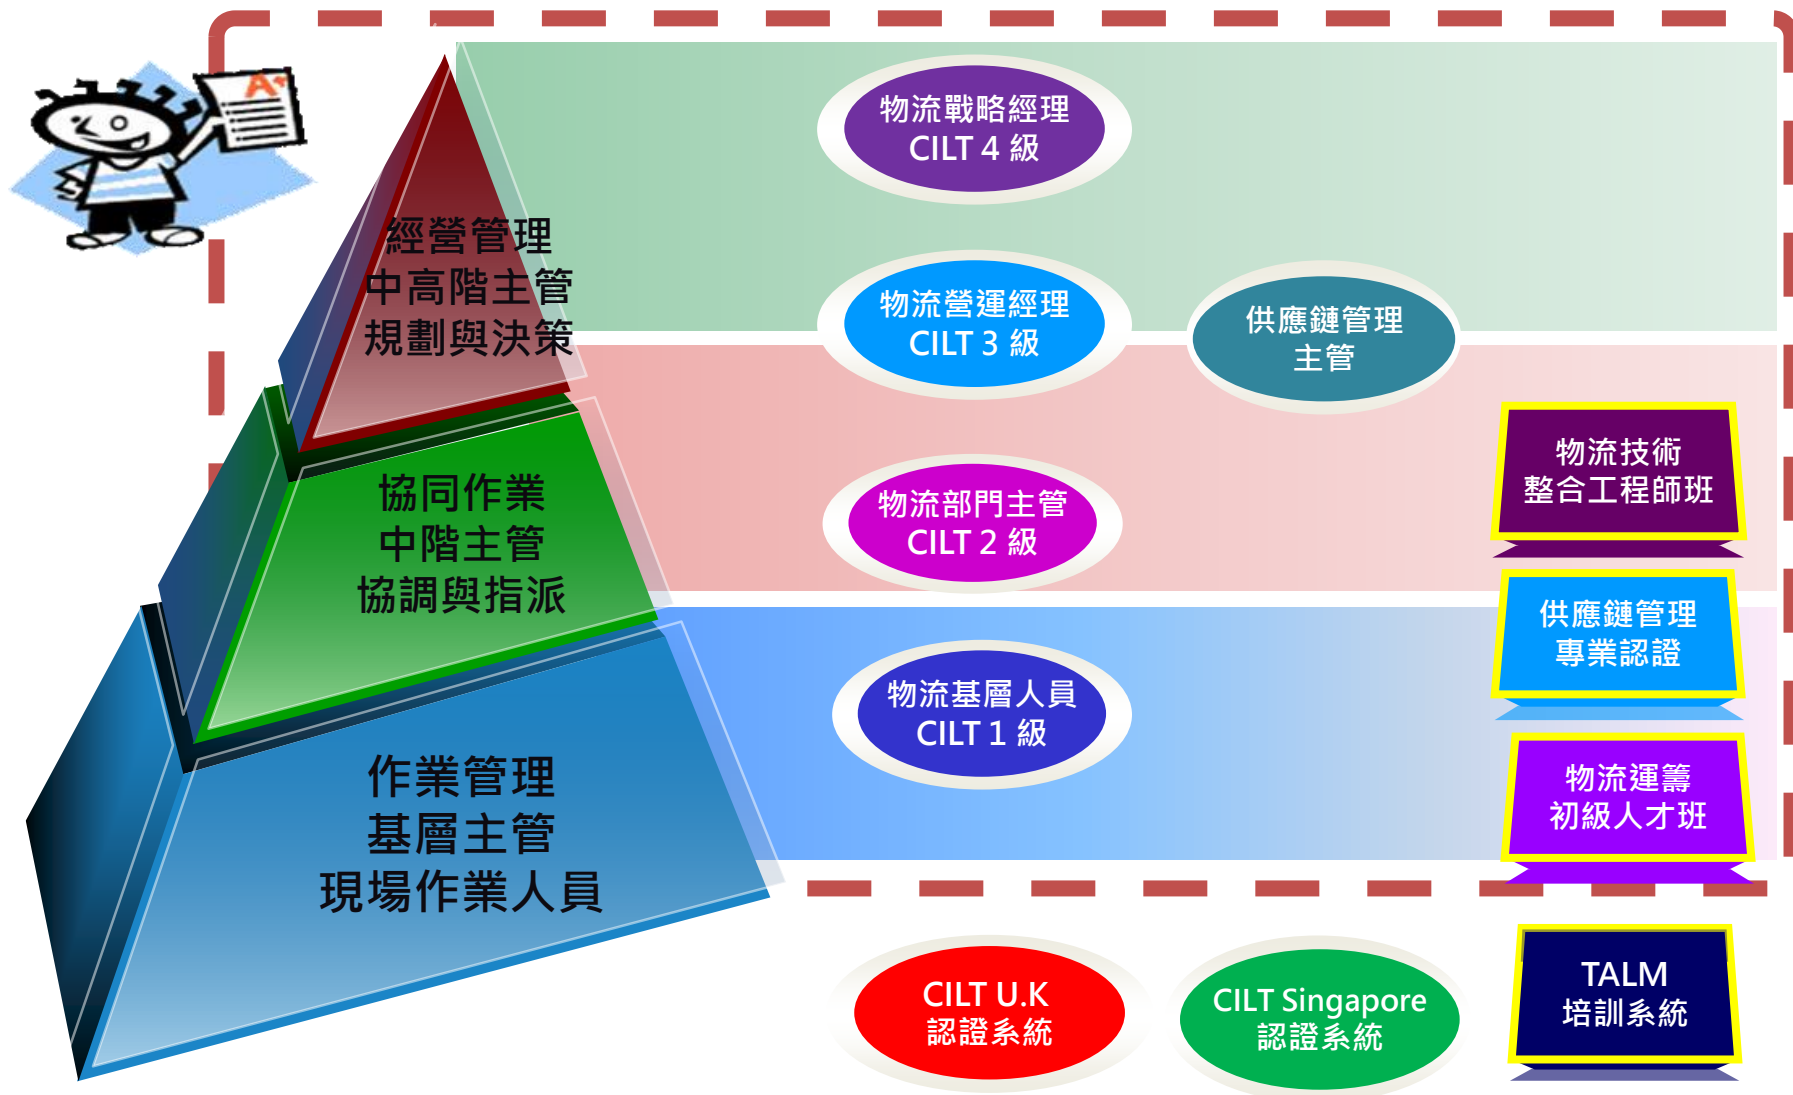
A+

經營管理
中高階主管
規劃與決策

協同作業
中階主管
協調與指派

作業管理
基層主管
現場作業人員

物流戰略經理
CILT 4 級

物流營運經理
CILT 3 級

供應鏈管理
主管

物流技術
整合工程師班

物流部門主管
CILT 2 級

供應鏈管理
專業認證

物流基層人員
CILT 1 級

物流運籌
初級人才班

CILT U.K
認證系統

CILT Singapore
認證系統

TALM
培訓系統